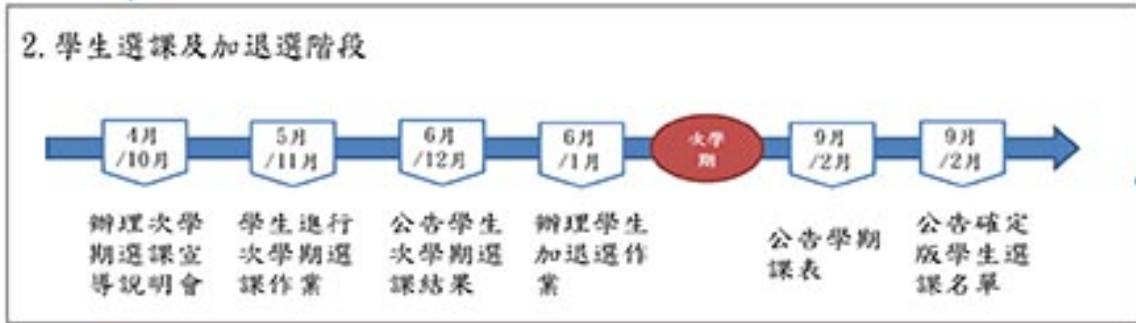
2. 學生選課及加退選階段

4月 /10月

5月 /11月

6月 /12月

6月 /1月

次學期

9月 /2月

9月 /2月

辦理次學期選課宣導說明會

學生進行次學期選課作業

公告學生次學期選課結果

辦理學生加退選作業

公告學期課表

公告確定版學生選課名單